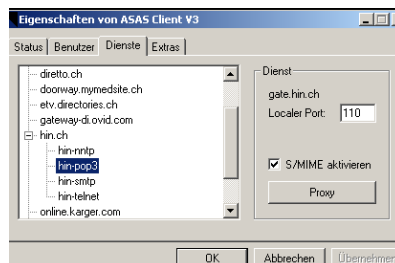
Eigenschaften von ASAS Client V3

Status | Benutzer | Dienste | Extras

diretto.ch
doorway.mymedsite.ch
etv.directories.ch
gateway-di.ovid.com
hin.ch
hin-nntp
hin-pop3
hin-smtp
hin-telnet
online.karger.com

Dienst
gate.hin.ch
Localer Port: 110
S/MIME aktivieren
Proxy

OK | Abbrechen | Übernehmen